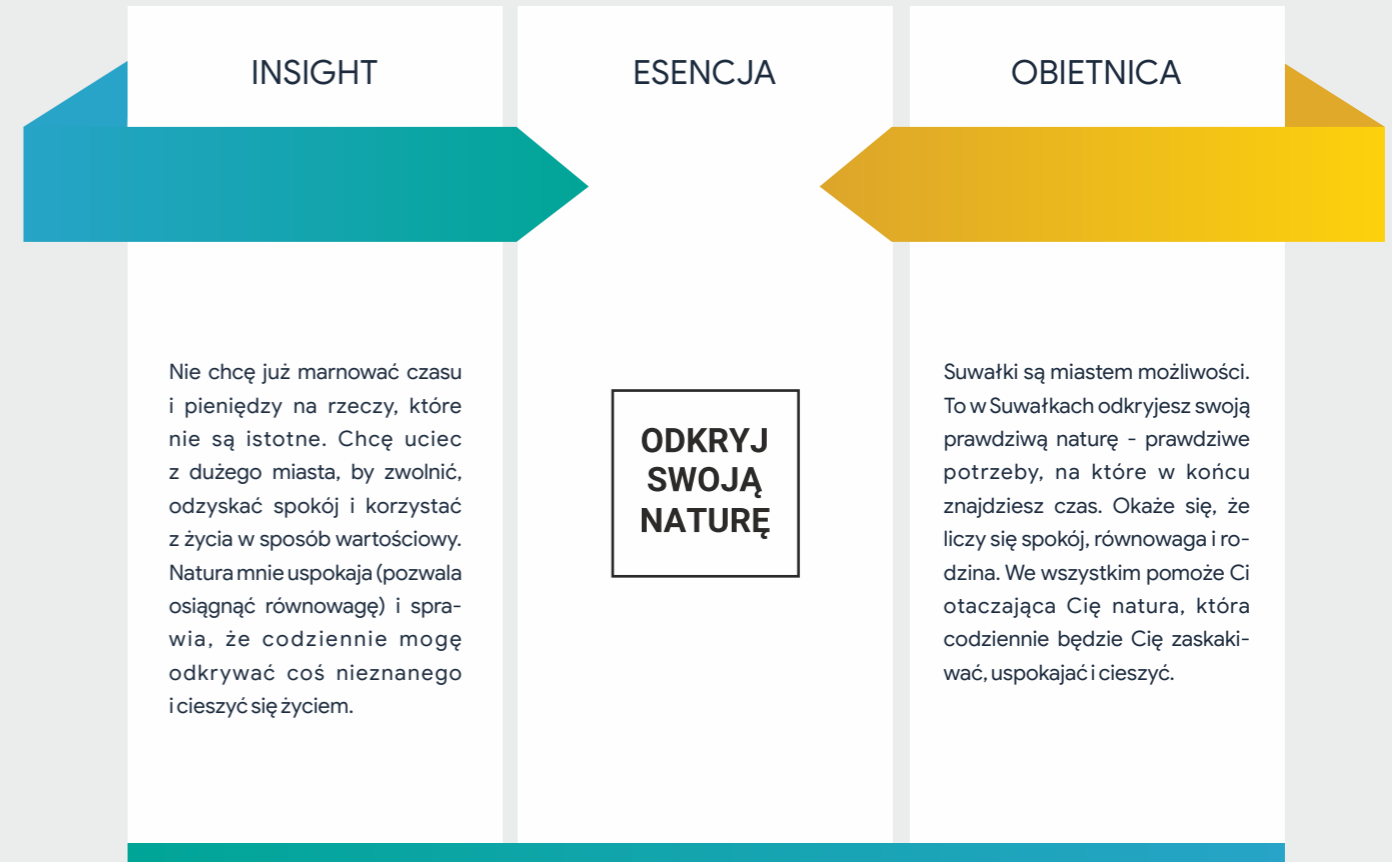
INSIGHT

ESENCJA

OBIETNICA

Nie chcę już marnować czasu i pieniędzy na rzeczy, które nie są istotne. Chcę uciec z dużego miasta, by zwolnić, odzyskać spokój i korzystać z życia w sposób wartościowy. Natura mnie uspokaja (pozwala osiągnąć równowagę) i sprawia, że codziennie mogę odkrywać coś nieznanego i cieszyć się życiem.

ODKRYJ SWOJĄ NATURĘ

Suwałki są miastem możliwości. To w Suwałkach odkryjesz swoją prawdziwą naturę - prawdziwe potrzeby, na które w końcu znajdziesz czas. Okaże się, że liczy się spokój, równowaga i rodzina. We wszystkim pomoże Ci otaczająca Cię natura, która codziennie będzie Cię zaskakiwać, uspokajać i cieszyć.